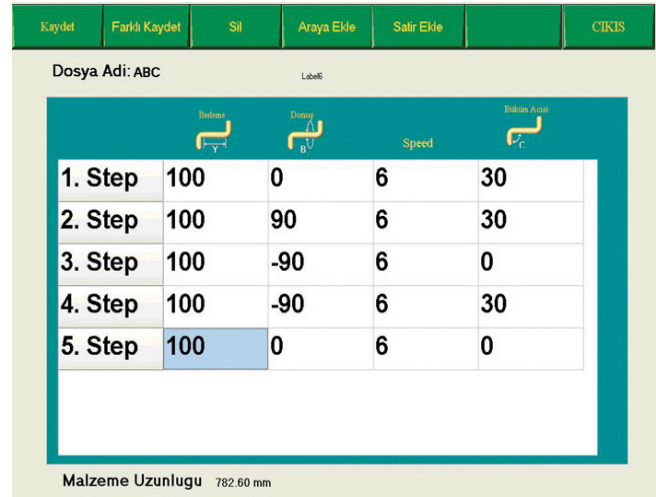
Kaydet | Farklı Kaydet | Sil | Araya Ekle | Satir Ekle | CIKIS

Dosya Adi: ABC

Label6

| | İlerleme Y | Donuş B | Speed | Bükum Acisi C |
|---|---|---|---|---|
| 1. Step | 100 | 0 | 6 | 30 |
| 2. Step | 100 | 90 | 6 | 30 |
| 3. Step | 100 | -90 | 6 | 0 |
| 4. Step | 100 | -90 | 6 | 30 |
| 5. Step | 100 | 0 | 6 | 0 |

Malzeme Uzunlugu 782.60 mm